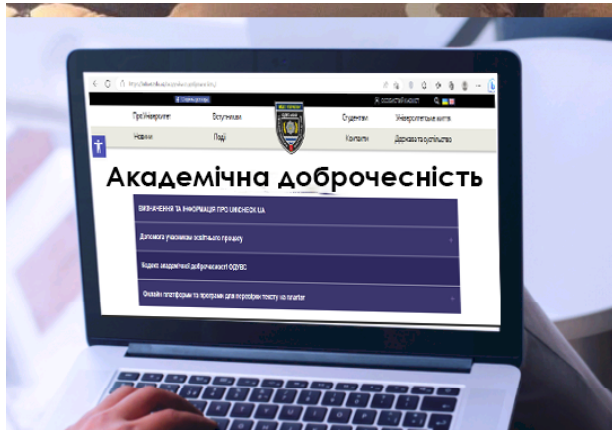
https://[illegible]

Про університет
Вступникам
Студентам
Університетське життя
Новини
Події
Контакти
Держава та суспільство

Академічна доброчесність

ВИЗНАЧЕННЯ ТА ІНФОРМАЦІЯ ПРО UNICHECK.UA
Допомога учасникам освітнього процесу
Кодекс академічної доброчесності ОДУВС
Онлайн платформи та програми для перевірки тексту на плагіат